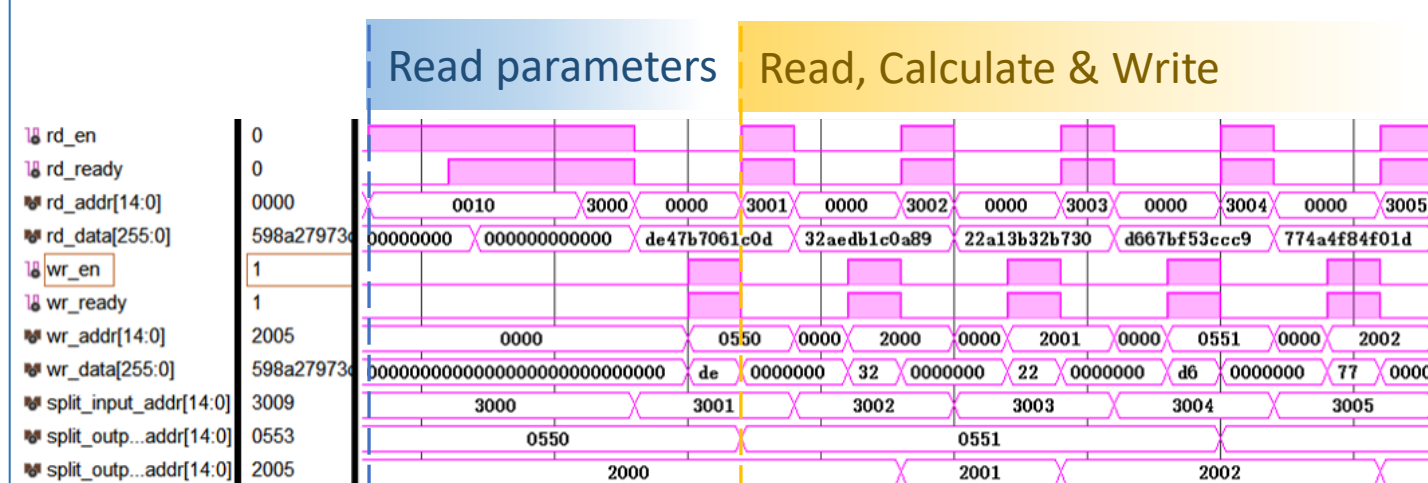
Read parameters Read, Calculate & Write

rd_en 0
rd_ready 0
rd_addr[14:0] 0000
rd_data[255:0] 598a27973c
wr_en 1
wr_ready 1
wr_addr[14:0] 2005
wr_data[255:0] 598a27973c
split_input_addr[14:0] 3009
split_outp...addr[14:0] 0553
split_outp...addr[14:0] 2005

0010 3000 0000 3001 0000 3002 0000 3003 0000 3004 0000 3005
00000000 000000000000 de47b7061c0d 32aedb1c0a89 22a13b32b730 d667bf53ccc9 774a4f84f01d
0000 0550 0000 2000 0000 2001 0000 0551 0000 2002
000000000000000000000000000 de 0000000 32 0000000 22 0000000 d6 0000000 77 000
3000 3001 3002 3003 3004 3005
0550 0551
2000 2001 2002